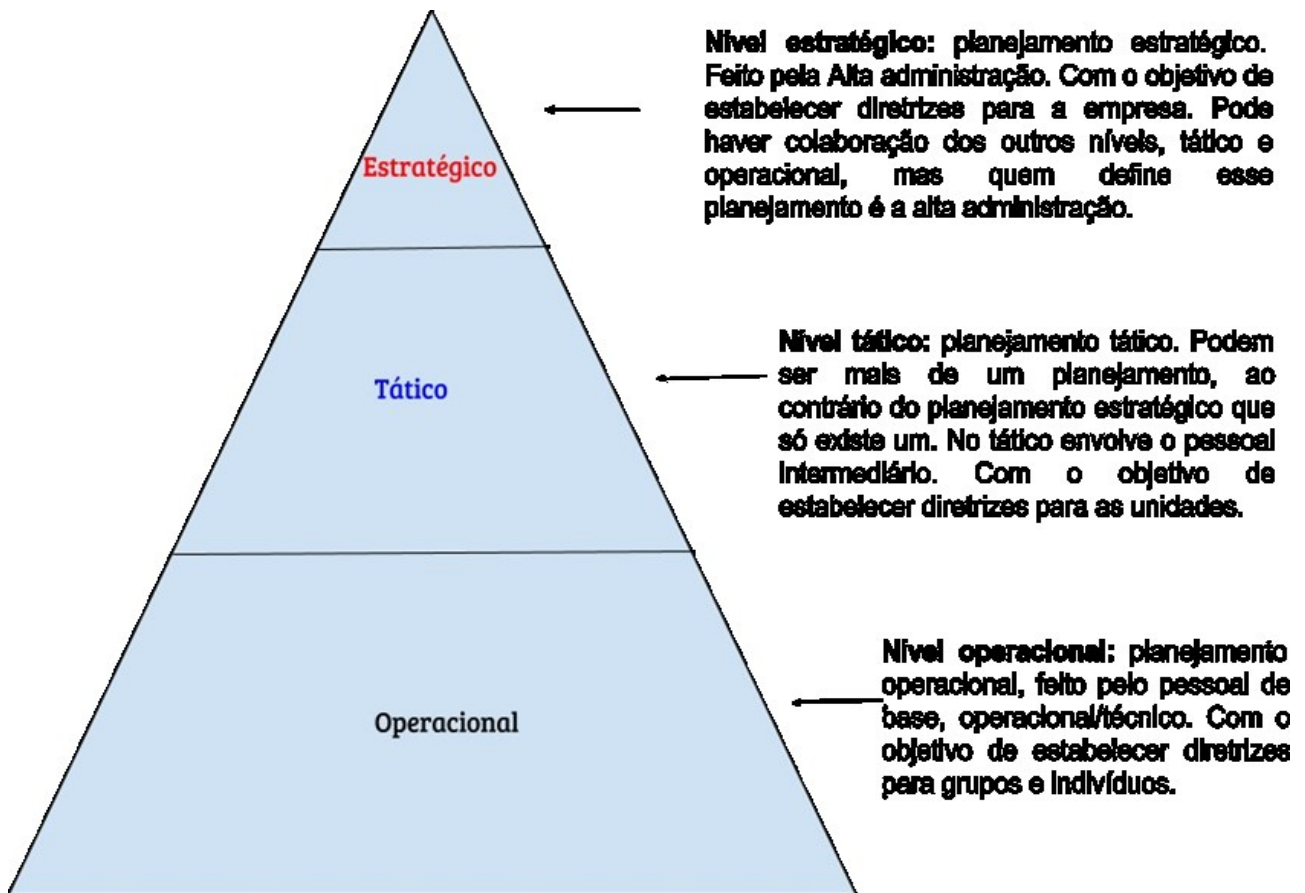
Estratégico

Nível estratégico: planejamento estratégico. Feito pela Alta administração. Com o objetivo de estabelecer diretrizes para a empresa. Pode haver colaboração dos outros níveis, tático e operacional, mas quem define esse planejamento é a alta administração.

Tático

Nível tático: planejamento tático. Podem ser mais de um planejamento, ao contrário do planejamento estratégico que só existe um. No tático envolve o pessoal intermediário. Com o objetivo de estabelecer diretrizes para as unidades.

Operacional

Nível operacional: planejamento operacional, feito pelo pessoal de base, operacional/técnico. Com o objetivo de estabelecer diretrizes para grupos e indivíduos.